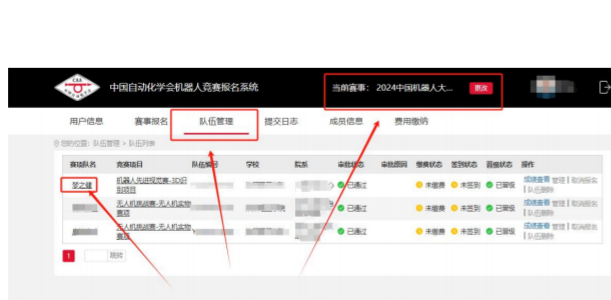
CAA

中国自动化学会机器人竞赛报名系统

当前赛事：2024中国机器人大...

更改

用户信息

赛事报名

队伍管理

提交日志

成员信息

费用缴纳

您的位置：队伍管理 > 队伍列表

| 赛场队名 | 竞赛项目 | 队伍编号 | 学校 | 院系 | 审核状态 | 审核原因 | 缴费状态 | 签到状态 | 晋级状态 | 操作 |
|---|---|---|---|---|---|---|---|---|---|---|
| 梦之捷 | 机器人先进视觉赛－3D识别项目 | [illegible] | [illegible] | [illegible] | 已通过 | | 未缴费 | 未签到 | 已晋级 | 成绩查看 管理 取消报名 队伍删除 |
| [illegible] | 无人机挑战赛－无人机运物赛项 | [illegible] | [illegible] | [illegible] | 已通过 | | 未缴费 | 未签到 | 已晋级 | 成绩查看 管理 取消报名 队伍删除 |
| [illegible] | 无人机挑战赛－无人机运物赛项 | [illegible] | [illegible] | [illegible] | 已通过 | | 未缴费 | 未签到 | 已晋级 | 成绩查看 管理 取消报名 队伍删除 |

1 跳转